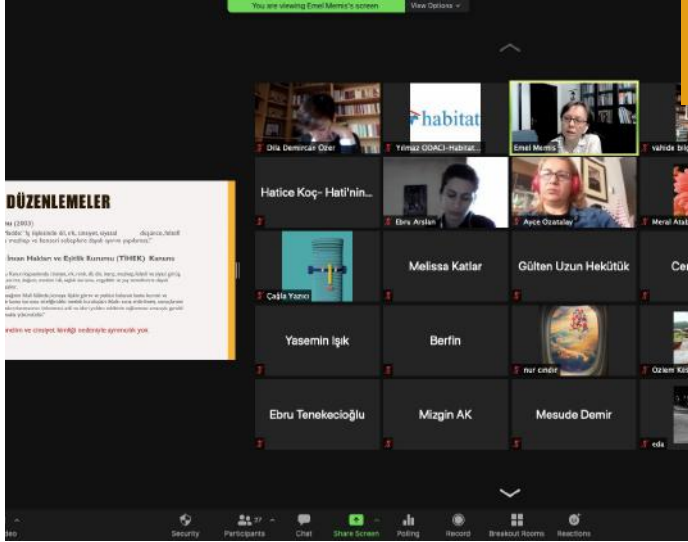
You are viewing Emel Memis's screen View Options

DÜZENLEMELER

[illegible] (2003)

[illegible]

İnsan Hakları ve Eşitlik Kurumu (TİHEK) Kanunu

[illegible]

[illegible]

Dila Demircan Özer

habitat

Yılmaz ODACI-Habitat...

Emel Memis

vahide bi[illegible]

Hatice Koç- Hati'nin...

Ebru Arslan

Ayçe Ozatalay

Meral Atab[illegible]

Çağla Yazıcı

Melissa Katlar

Gülten Uzun Hekütük

Cer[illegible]

Yasemin Işık

Berfin

nur cindir

Özlem Ki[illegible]

Ebru Tenekecioğlu

Mizgin AK

Mesude Demir

eda

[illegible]deo

Security

Participants 37

Chat

Share Screen

Polling

Record

Breakout Rooms

Reactions